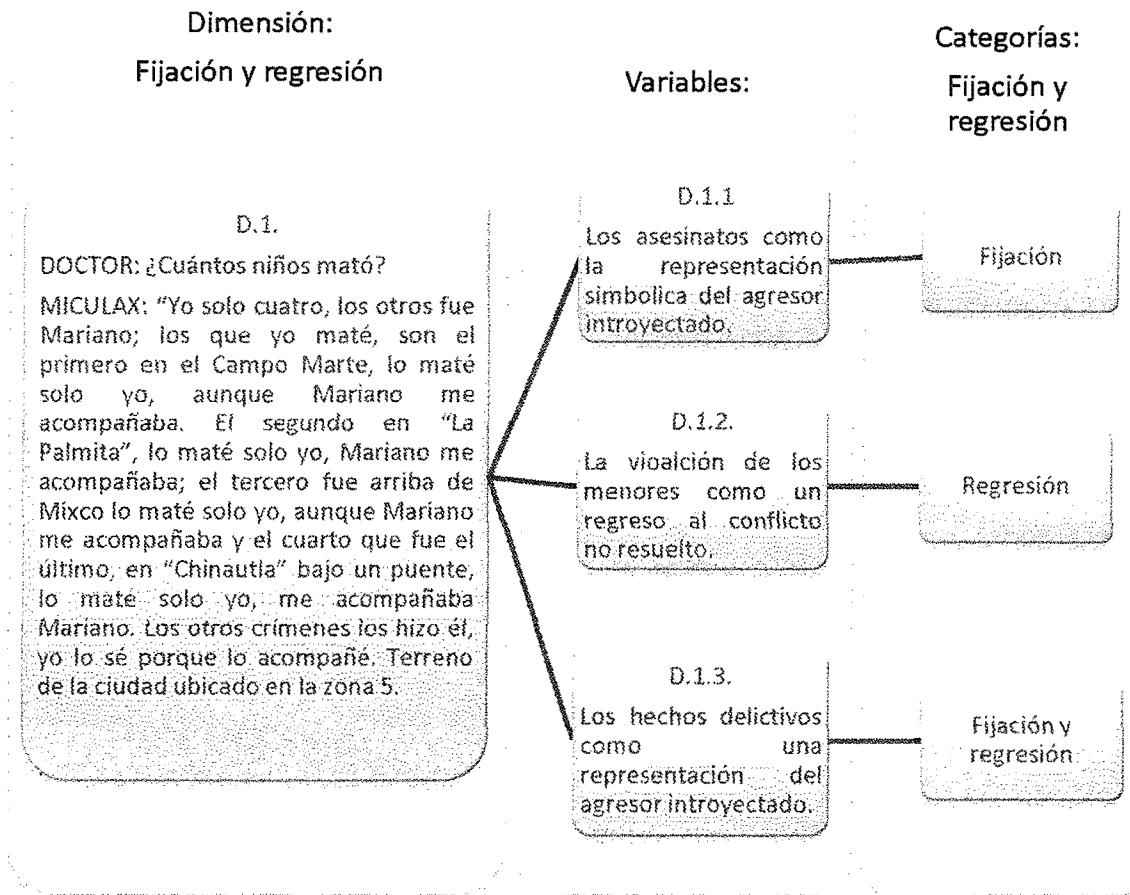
Dimensión:
Fijación y regresión

Variables:

Categorías:
Fijación y regresión

D.1.

DOCTOR: ¿Cuántos niños mató?

MICULAX: "Yo solo cuatro, los otros fue Mariano; los que yo maté, son el primero en el Campo Marte, lo maté solo yo, aunque Mariano me acompañaba. El segundo en "La Palmita", lo maté solo yo, Mariano me acompañaba; el tercero fue arriba de Mixco lo maté solo yo, aunque Mariano me acompañaba y el cuarto que fue el último, en "Chinautla" bajo un puente, lo maté solo yo, me acompañaba Mariano. Los otros crímenes los hizo él, yo lo sé porque lo acompañé. Terreno de la ciudad ubicado en la zona 5.

D.1.1
Los asesinatos como la representación simbolica del agresor introyectado.

Fijación

D.1.2.
La vioalción de los menores como un regreso al conflicto no resuelto.

Regresión

D.1.3.
Los hechos delictivos como una representación del agresor introyectado.

Fijación y regresión